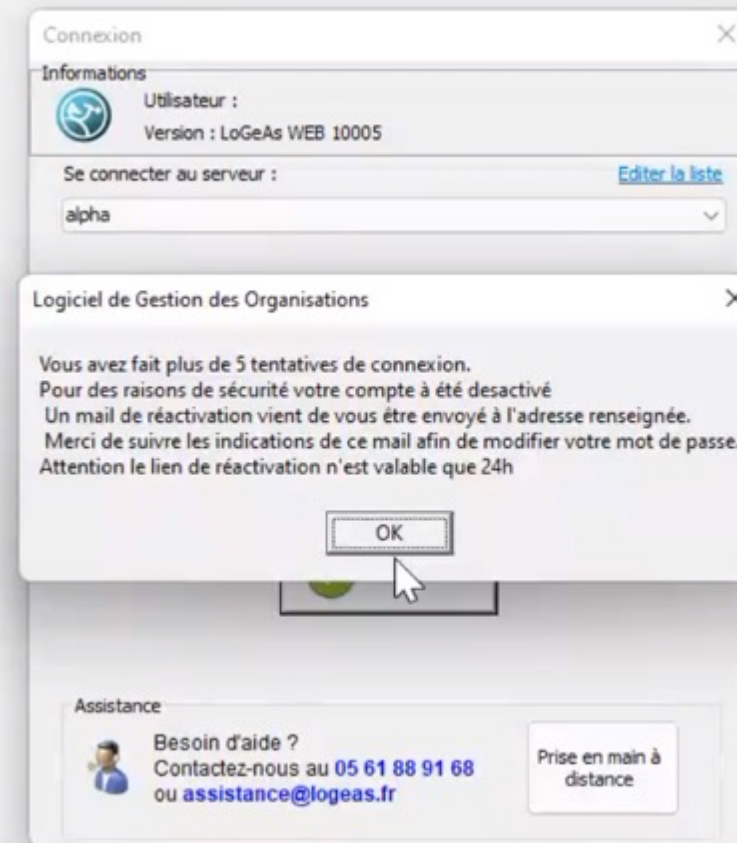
Connexion

Informations

Utilisateur :

Version : LoGeAs WEB 10005

Se connecter au serveur :

Editer la liste

alpha

Logiciel de Gestion des Organisations

Vous avez fait plus de 5 tentatives de connexion.
Pour des raisons de sécurité votre compte à été desactivé
Un mail de réactivation vient de vous être envoyé à l'adresse renseignée.
Merci de suivre les indications de ce mail afin de modifier votre mot de passe.
Attention le lien de réactivation n'est valable que 24h

OK

Assistance

Besoin d'aide ?
Contactez-nous au 05 61 88 91 68
ou assistance@logeas.fr

Prise en main à distance